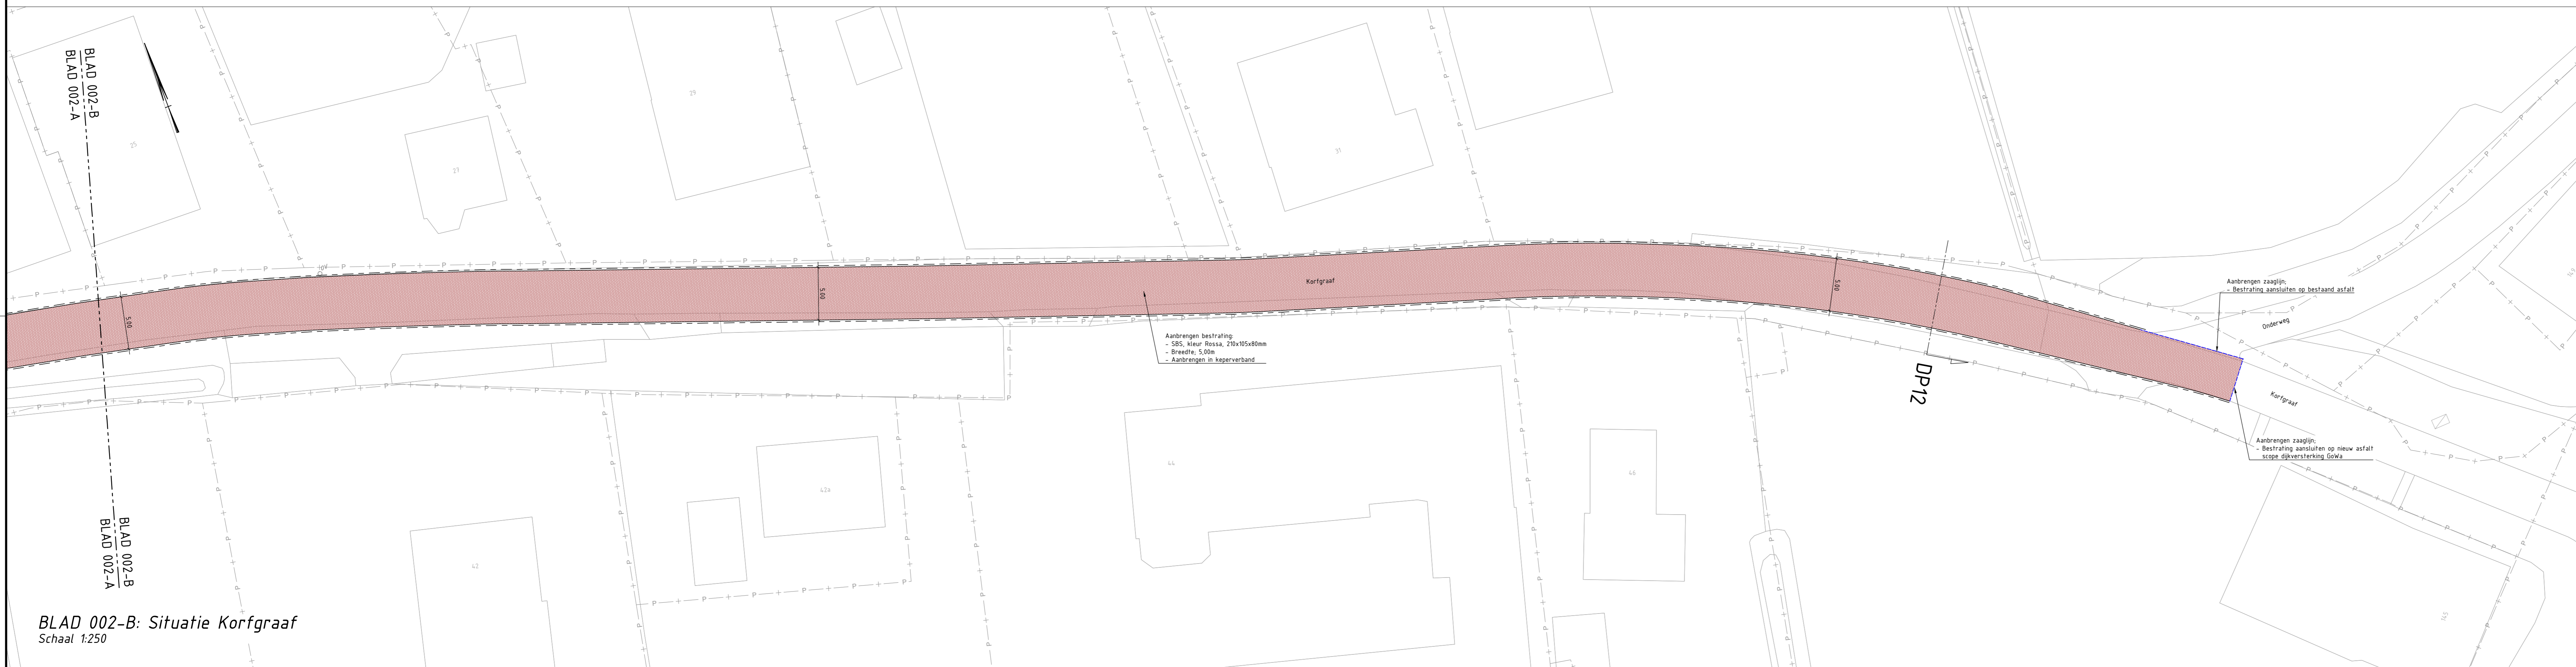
BLAD 002-B
BLAD 002-A

25

29

23

31

Korfgraaf

5.00

5.00

5.00

Aanbrengen bestrating:
- SBS, kleur Rossa, 210x105x80mm
- Breedte; 5,00m
- Aanbrengen in keperverband

DP12

Aanbrengen zaaglijn;
- Bestrating aansluiten op bestaand asfalt

Onderweg

Korfgraaf

Aanbrengen zaaglijn;
- Bestrating aansluiten op nieuw asfalt
scope dijkversterking GoWa

44

42a

46

42

BLAD 002-B
BLAD 002-A

BLAD 002-B: Situatie Korfgraaf
Schaal 1:250